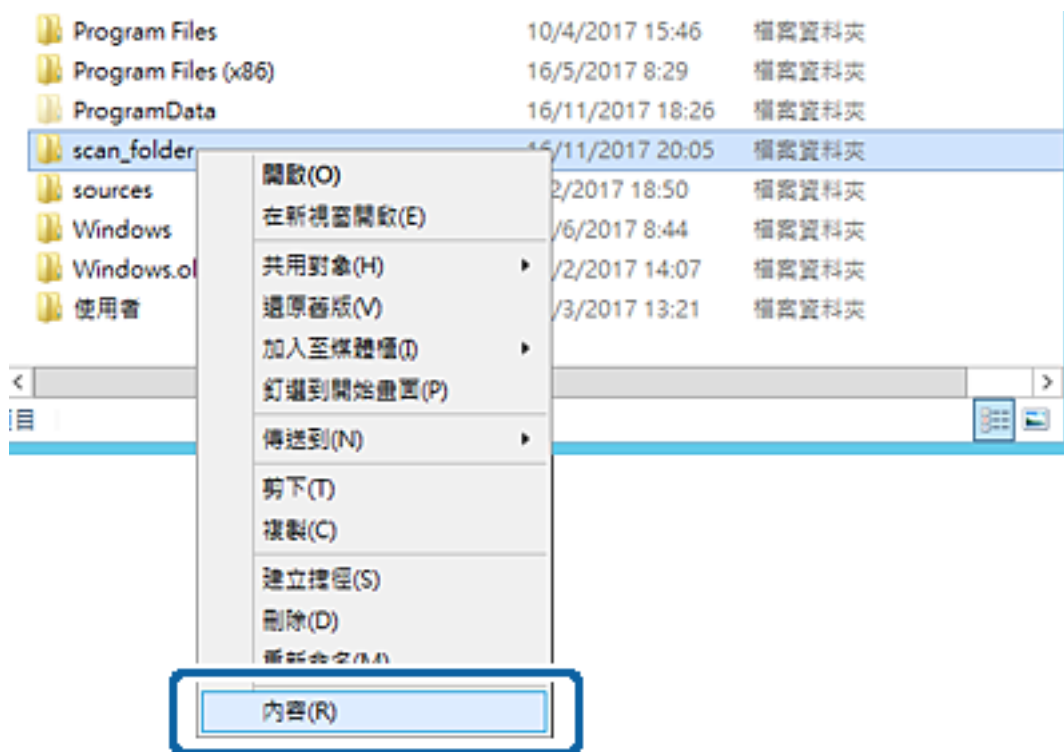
Program Files 10/4/2017 15:46 檔案資料夾
Program Files (x86) 16/5/2017 8:29 檔案資料夾
ProgramData 16/11/2017 18:26 檔案資料夾
scan_folder 16/11/2017 20:05 檔案資料夾
sources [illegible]/2017 18:50 檔案資料夾
Windows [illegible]/6/2017 8:44 檔案資料夾
Windows.ol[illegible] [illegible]/2/2017 14:07 檔案資料夾
使用者 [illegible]/3/2017 13:21 檔案資料夾

目

開啟(O)
在新視窗開啟(E)
共用對象(H)
還原舊版(V)
加入至媒體櫃(I)
釘選到開始畫面(P)
傳送到(N)
剪下(T)
複製(C)
建立捷徑(S)
刪除(D)
重新命名(M)
內容(R)